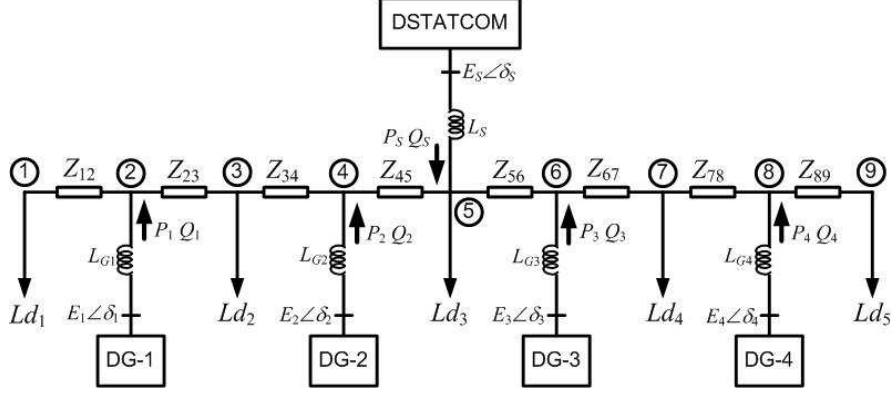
DSTATCOM

$E_S\angle\delta_S$

$L_S$

$P_S\ Q_S$

1 $Z_{12}$ 2 $Z_{23}$ 3 $Z_{34}$ 4 $Z_{45}$ 5 $Z_{56}$ 6 $Z_{67}$ 7 $Z_{78}$ 8 $Z_{89}$ 9

$P_1\ Q_1$

$P_2\ Q_2$

$P_3\ Q_3$

$P_4\ Q_4$

$L_{G1}$

$L_{G2}$

$L_{G3}$

$L_{G4}$

$Ld_1$

$Ld_2$

$Ld_3$

$Ld_4$

$Ld_5$

$E_1\angle\delta_1$

$E_2\angle\delta_2$

$E_3\angle\delta_3$

$E_4\angle\delta_4$

DG-1

DG-2

DG-3

DG-4